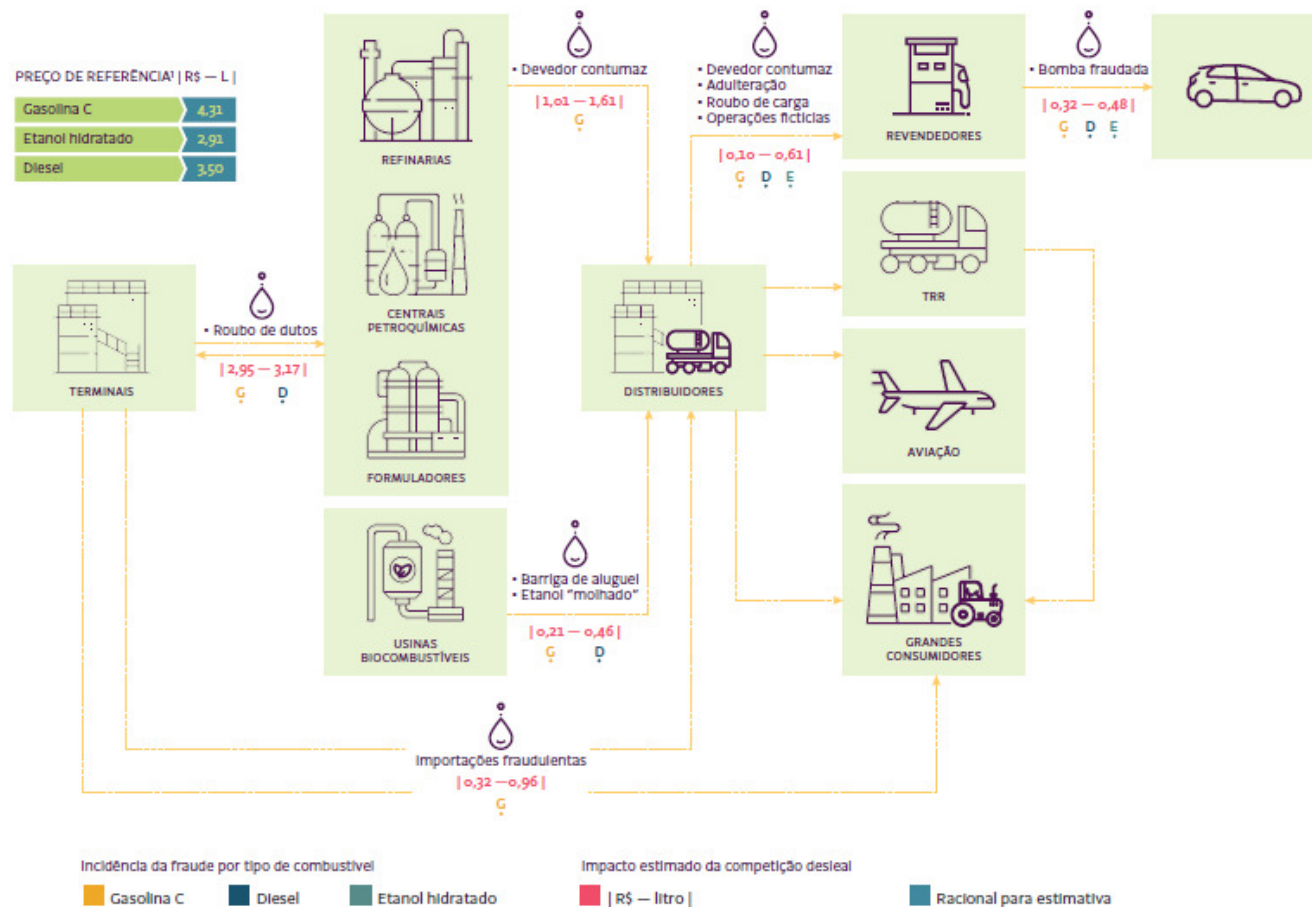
PREÇO DE REFERÊNCIA¹ | R$ — L |

| Gasolina C | 4,31 |
|---|---|
| Etanol hidratado | 2,91 |
| Diesel | 3,50 |

REFINARIAS

CENTRAIS PETROQUÍMICAS

FORMULADORES

USINAS BIOCOMBUSTÍVEIS

TERMINAIS

• Roubo de dutos
| 2,95 — 3,17 |
G D

• Devedor contumaz
| 1,01 — 1,61 |
G

DISTRIBUIDORES

• Devedor contumaz
• Adulteração
• Roubo de carga
• Operações fictícias
| 0,10 — 0,61 |
G D E

REVENDEDORES

• Bomba fraudada
| 0,32 — 0,48 |
G D E

TRR

AVIAÇÃO

GRANDES CONSUMIDORES

• Barriga de aluguel
• Etanol "molhado"
| 0,21 — 0,46 |
G D

Importações fraudulentas
| 0,32 —0,96 |
G

Incidência da fraude por tipo de combustível
Gasolina C
Diesel
Etanol hidratado

Impacto estimado da competição desleal
| R$ — litro |

Racional para estimativa